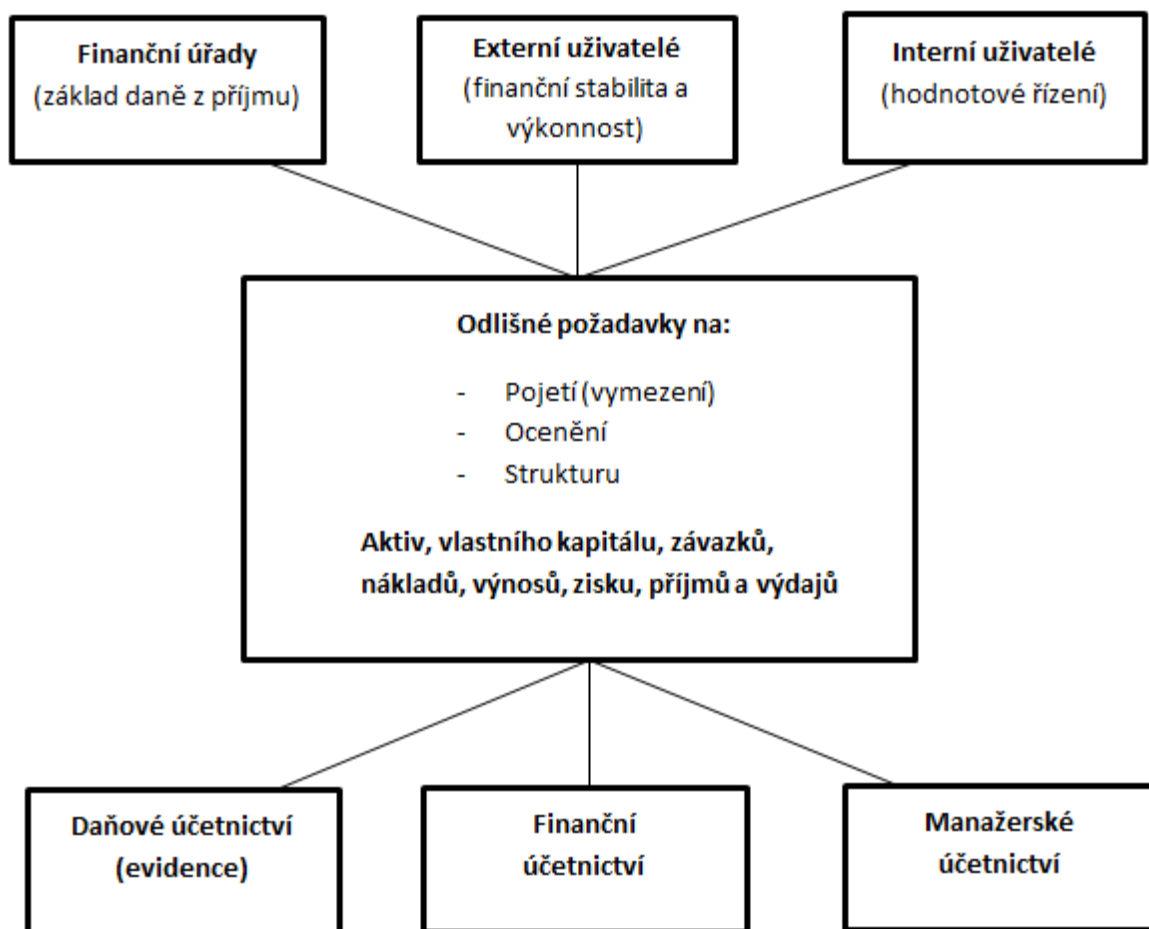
Finanční úřady
(základ daně z příjmu)

Externí uživatelé
(finanční stabilita a výkonnost)

Interní uživatelé
(hodnotové řízení)

Odlišné požadavky na:

- Pojetí (vymezení)
- Ocenění
- Strukturu

Aktiv, vlastního kapitálu, závazků, nákladů, výnosů, zisku, příjmů a výdajů

Daňové účetnictví
(evidence)

Finanční
účetnictví

Manažerské
účetnictví